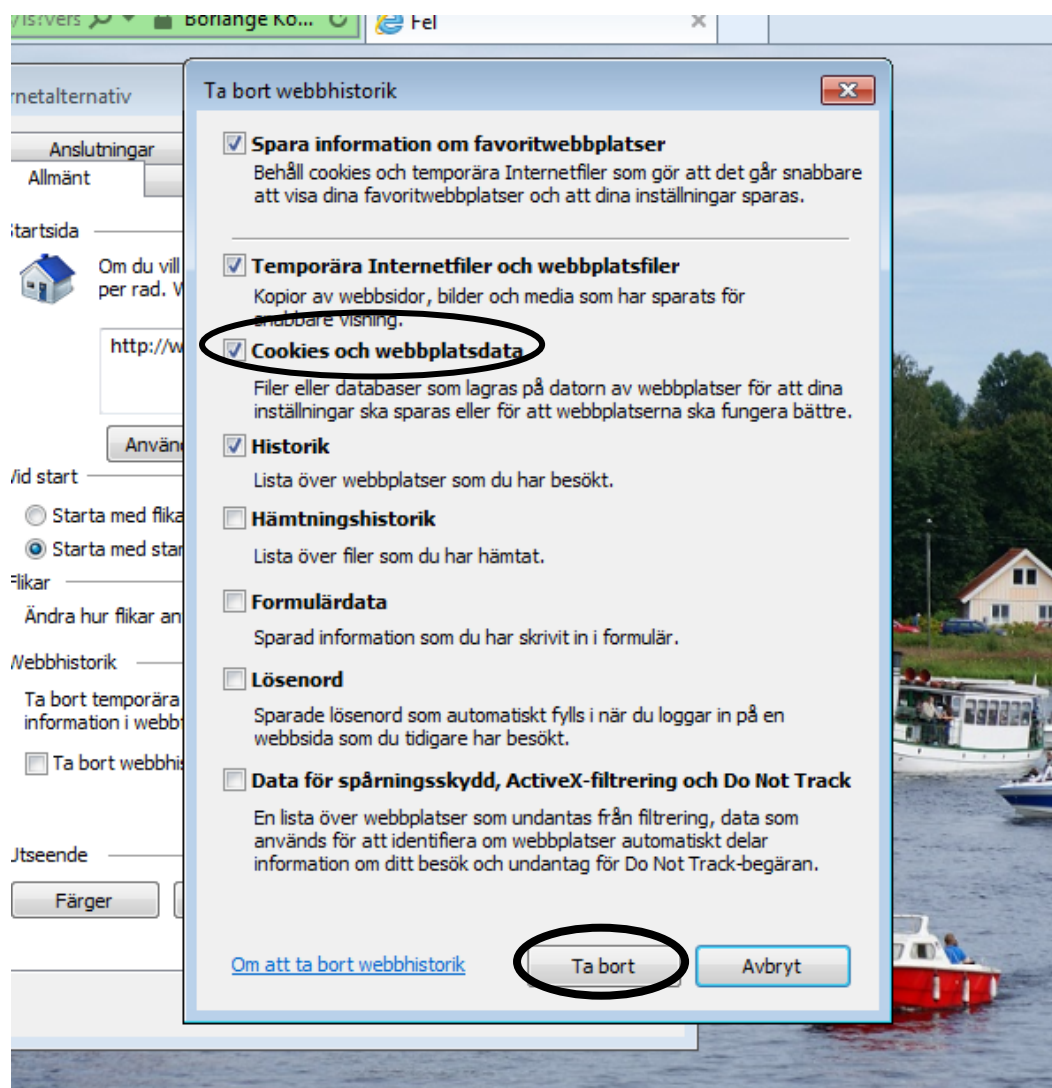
/is:vers
Borlänge Ko...
Fel

rnetalternativ
Anslutningar
Allmänt
Startsida
Om du vill
per rad. V
http://w
Använ
Vid start
Starta med flik
Starta med sta
Flikar
Ändra hur flikar an
Webbhistorik
Ta bort temporära
information i webb
Ta bort webbhis
Utseende
Färger

Ta bort webbhistorik

Spara information om favoritwebbplatser
Behåll cookies och temporära Internetfiler som gör att det går snabbare att visa dina favoritwebbplatser och att dina inställningar sparas.

Temporära Internetfiler och webbplatsfiler
Kopior av webbsidor, bilder och media som har sparats för snabbare visning.

Cookies och webbplatsdata
Filer eller databaser som lagras på datorn av webbplatser för att dina inställningar ska sparas eller för att webbplatserna ska fungera bättre.

Historik
Lista över webbplatser som du har besökt.

Hämtningshistorik
Lista över filer som du har hämtat.

Formulärdata
Sparad information som du har skrivit in i formulär.

Lösenord
Sparade lösenord som automatiskt fylls i när du loggar in på en webbsida som du tidigare har besökt.

Data för spårningsskydd, ActiveX-filtrering och Do Not Track
En lista över webbplatser som undantas från filtrering, data som används för att identifiera om webbplatser automatiskt delar information om ditt besök och undantag för Do Not Track-begäran.

Om att ta bort webbhistorik
Ta bort
Avbryt